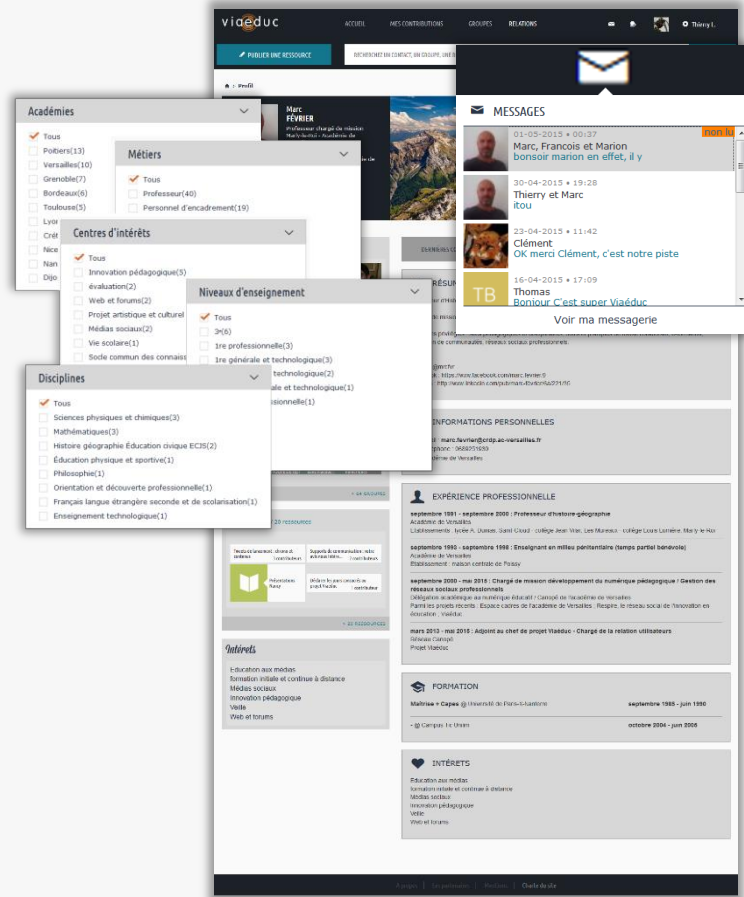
viaeduc

ACCUEIL MES CONTRIBUTIONS GROUPES RELATIONS Thierry L.

PUBLIER UNE RESSOURCE

RECHERCHER UN CONTACT, UN GROUPE, UNE R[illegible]

Profil

Marc
FÉVRIER
Professeur chargé de mission
Marly-le-Roi - Académie de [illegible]

MESSAGES

01-05-2015 • 00:37
Marc, Francois et Marion
bonsoir marion en effet, il y
non lu

30-04-2015 • 19:28
Thierry et Marc
itou

23-04-2015 • 11:42
Clément
OK merci Clément, c'est notre piste

16-04-2015 • 17:09
Thomas
Bonjour C'est super Viaéduc

Voir ma messagerie

Académies
Tous
Poitiers(13)
Versailles(10)
Grenoble(7)
Bordeaux(6)
Toulouse(5)
Lyo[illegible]
Cré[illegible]
Nice
Nan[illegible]
Dijo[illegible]

Métiers
Tous
Professeur(40)
Personnel d'encadrement(19)

Centres d'intérêts
Tous
Innovation pédagogique(5)
évaluation(2)
Web et forums(2)
Projet artistique et culturel
Médias sociaux(2)
Vie scolaire(1)
Socle commun des connaiss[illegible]

Niveaux d'enseignement
Tous
3e(6)
1re professionnelle(3)
1re générale et technologique(3)
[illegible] technologique(2)
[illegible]ale et technologique(1)
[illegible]ssionnelle(1)

Disciplines
Tous
Sciences physiques et chimiques(3)
Mathématiques(3)
Histoire géographie Éducation civique ECJS(2)
Éducation physique et sportive(1)
Philosophie(1)
Orientation et découverte professionnelle(1)
Français langue étrangère seconde et de scolarisation(1)
Enseignement technologique(1)

RÉSUMÉ

INFORMATIONS PERSONNELLES
marc.fevrier@crdp.ac-versailles.fr

EXPÉRIENCE PROFESSIONNELLE
septembre 1991 - septembre 2000 : Professeur d'histoire-géographie
Académie de Versailles
septembre 1990 - septembre 1998 : Enseignant en milieu pénitentiaire (temps partiel bénévole)
Académie de Versailles
septembre 2000 - mai 2015 : Chargé de mission développement du numérique pédagogique / Gestion des réseaux sociaux professionnels
mars 2013 - mai 2015 : Adjoint au chef de projet Viaéduc - Chargé de la relation utilisateurs
Réseau Canopé
Projet Viaéduc

FORMATION
Maîtrise + Capes @ Université de Paris-X-Nanterre septembre 1986 - juin 1990
octobre 2004 - juin 2006

INTÉRÊTS
Éducation aux médias
formation initiale et continue à distance
Médias sociaux
Innovation pédagogique
Veille
Web et forums

Intérêts
Éducation aux médias
formation initiale et continue à distance
Médias sociaux
Innovation pédagogique
Veille
Web et forums

+ 20 RESSOURCES